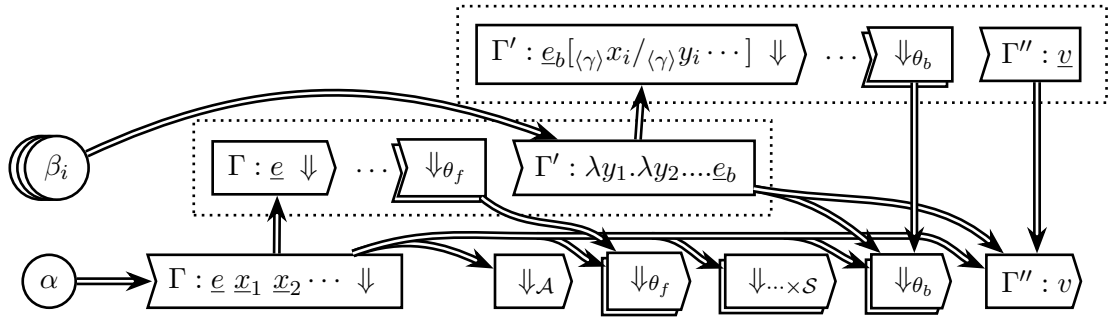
$\Gamma' : \underline{e}_b[{}_{\langle\gamma\rangle}x_i/{}_{\langle\gamma\rangle}y_i \cdots] \Downarrow$ $\cdots$ $\Downarrow_{\theta_b}$ $\Gamma'' : \underline{v}$

$\beta_i$

$\Gamma : \underline{e} \Downarrow$ $\cdots$ $\Downarrow_{\theta_f}$ $\Gamma' : \lambda y_1.\lambda y_2....\underline{e}_b$

$\alpha$ $\Gamma : \underline{e}\ \underline{x}_1\ \underline{x}_2 \cdots \Downarrow$ $\Downarrow_{\mathcal{A}}$ $\Downarrow_{\theta_f}$ $\Downarrow_{\cdots\times\mathcal{S}}$ $\Downarrow_{\theta_b}$ $\Gamma'' : v$